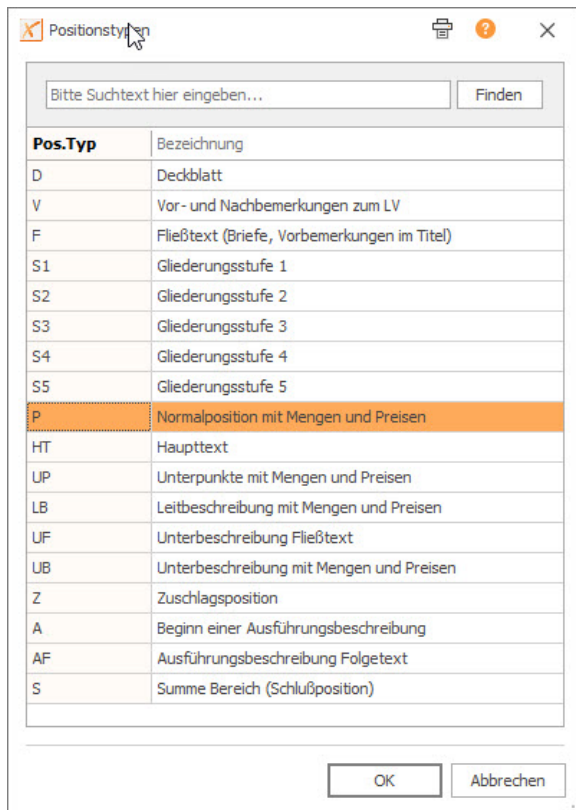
Positionstypen

Bitte Suchtext hier eingeben...

Finden

| Pos.Typ | Bezeichnung |
|---|---|
| D | Deckblatt |
| V | Vor- und Nachbemerkungen zum LV |
| F | Fließtext (Briefe, Vorbemerkungen im Titel) |
| S1 | Gliederungsstufe 1 |
| S2 | Gliederungsstufe 2 |
| S3 | Gliederungsstufe 3 |
| S4 | Gliederungsstufe 4 |
| S5 | Gliederungsstufe 5 |
| P | Normalposition mit Mengen und Preisen |
| HT | Haupttext |
| UP | Unterpunkte mit Mengen und Preisen |
| LB | Leitbeschreibung mit Mengen und Preisen |
| UF | Unterbeschreibung Fließtext |
| UB | Unterbeschreibung mit Mengen und Preisen |
| Z | Zuschlagsposition |
| A | Beginn einer Ausführungsbeschreibung |
| AF | Ausführungsbeschreibung Folgetext |
| S | Summe Bereich (Schlußposition) |

OK

Abbrechen